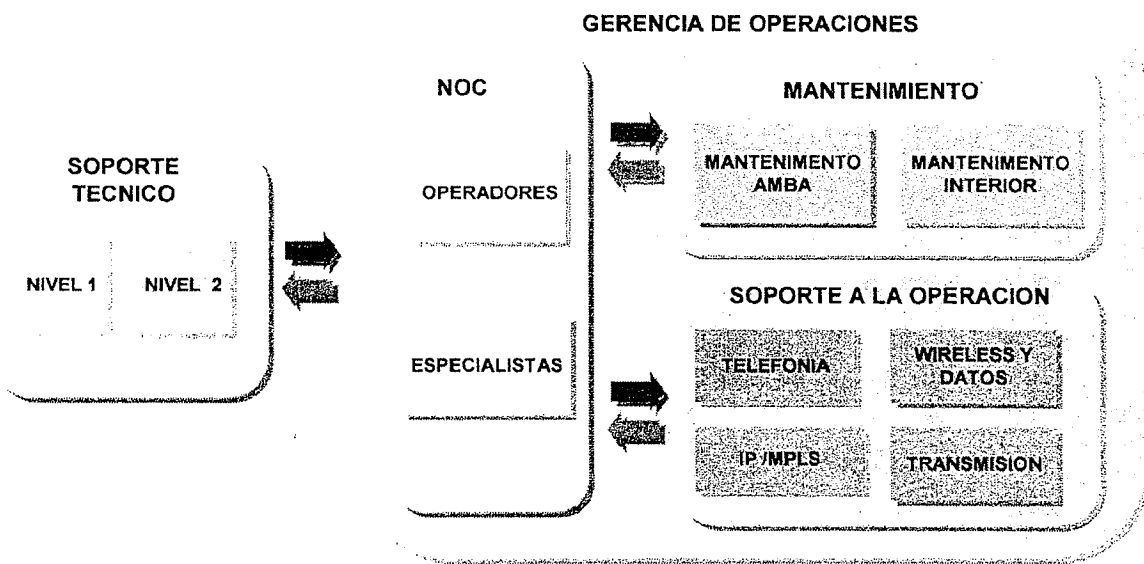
GERENCIA DE OPERACIONES

SOPORTE TECNICO

NIVEL 1

NIVEL 2

NOC

OPERADORES

ESPECIALISTAS

MANTENIMIENTO

MANTENIMIENTO AMBA

MANTENIMIENTO INTERIOR

SOPORTE A LA OPERACION

TELEFONIA

WIRELESS Y DATOS

IP /MPLS

TRANSMISION